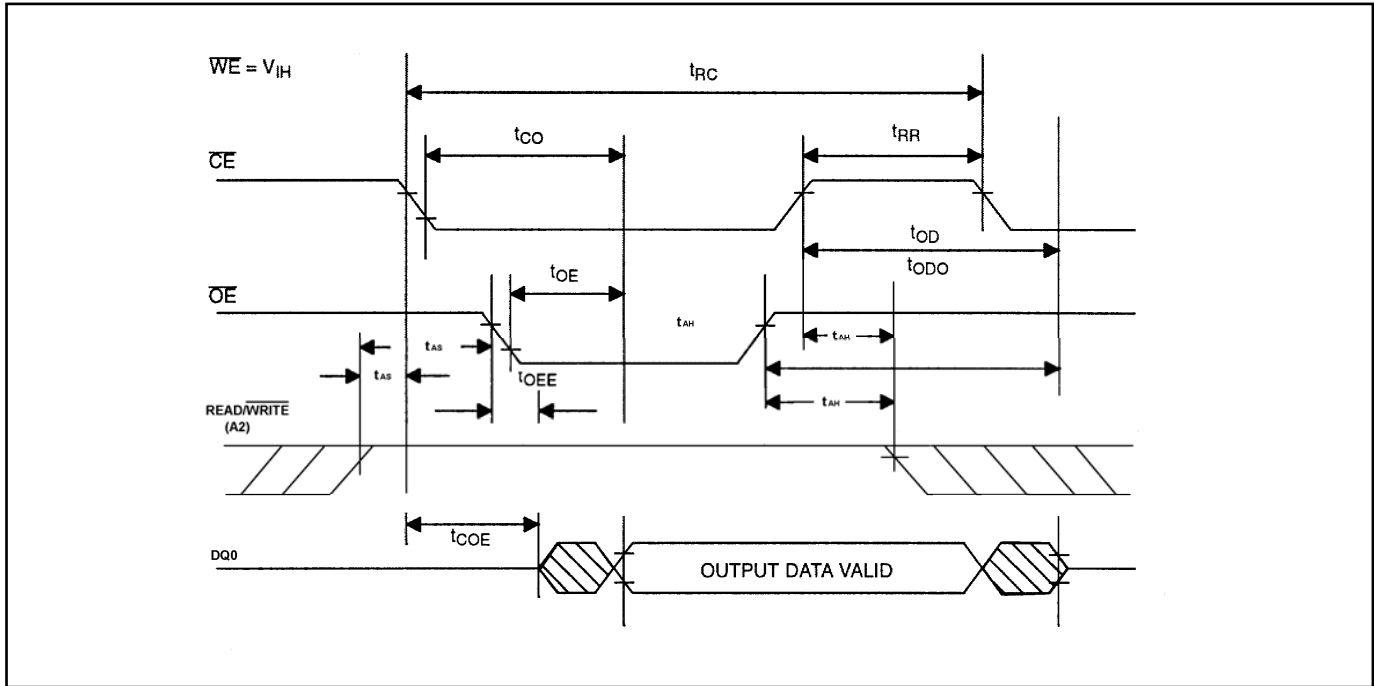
$\overline{WE} = V_{IH}$

$t_{RC}$

$t_{CO}$

$t_{RR}$

$\overline{CE}$

$t_{OD}$

$t_{ODO}$

$t_{OE}$

$\overline{OE}$

$t_{AH}$

$t_{AS}$

$t_{AH}$

$t_{AS}$

$t_{OEE}$

$t_{AH}$

READ/$\overline{WRITE}$ (A2)

$t_{COE}$

DQ0

OUTPUT DATA VALID